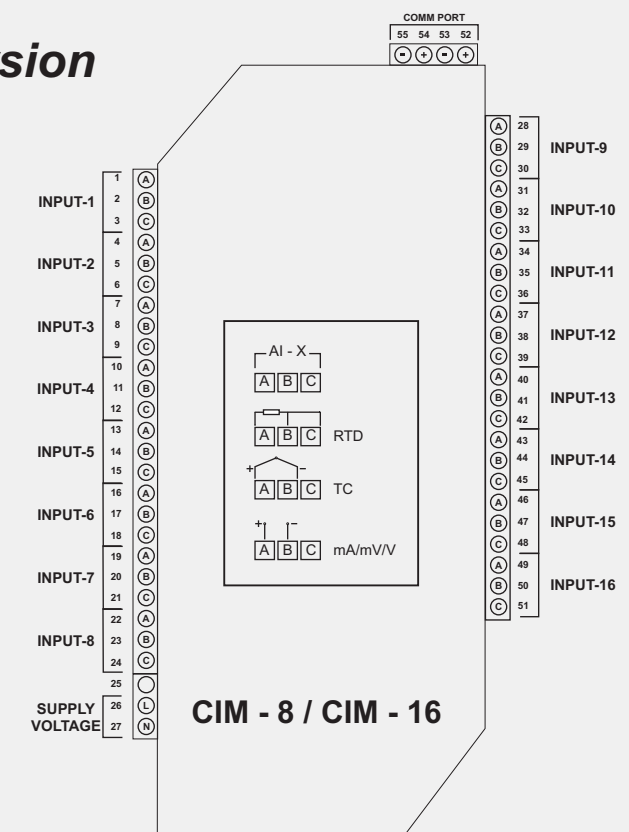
sion

COMM PORT
55 54 53 52
- + - +

INPUT-1 1 A 2 B 3 C
INPUT-2 4 A 5 B 6 C
INPUT-3 7 A 8 B 9 C
INPUT-4 10 A 11 B 12 C
INPUT-5 13 A 14 B 15 C
INPUT-6 16 A 17 B 18 C
INPUT-7 19 A 20 B 21 C
INPUT-8 22 A 23 B 24 C
25
SUPPLY VOLTAGE 26 L 27 N

AI - X
A B C
A B C RTD
+ –
A B C TC
+ –
A B C mA/mV/V

CIM - 8 / CIM - 16

A 28 B 29 C 30 INPUT-9
A 31 B 32 C 33 INPUT-10
A 34 B 35 C 36 INPUT-11
A 37 B 38 C 39 INPUT-12
A 40 B 41 C 42 INPUT-13
A 43 B 44 C 45 INPUT-14
A 46 B 47 C 48 INPUT-15
A 49 B 50 C 51 INPUT-16